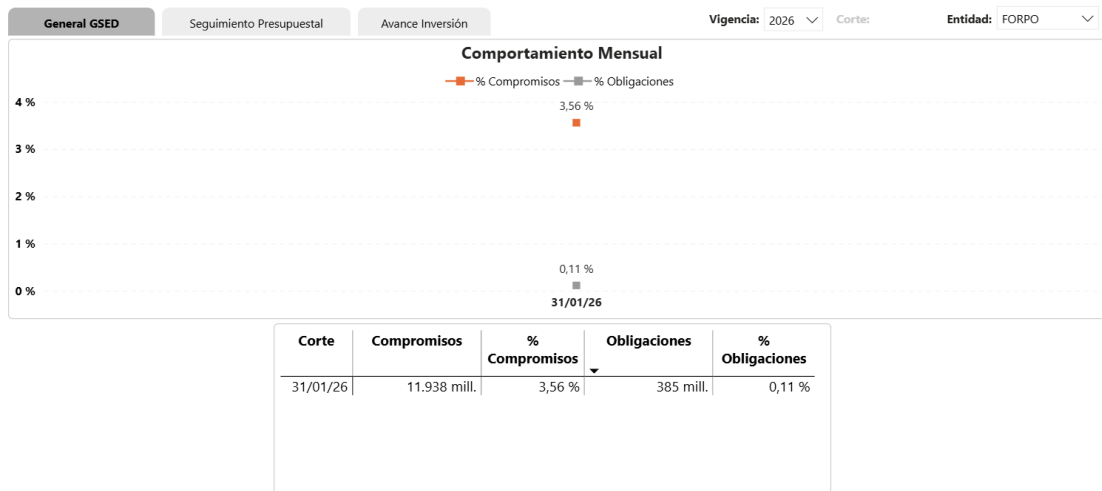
General GSED | Seguimiento Presupuestal | Avance Inversión

Vigencia: 2026 Corte: Entidad: FORPO

Comportamiento Mensual

% Compromisos % Obligaciones

4 %
3 %
2 %
1 %
0 %

3,56 %

0,11 %

31/01/26

| Corte | Compromisos | % Compromisos | Obligaciones | % Obligaciones |
|---|---|---|---|---|
| 31/01/26 | 11.938 mill. | 3,56 % | 385 mill. | 0,11 % |